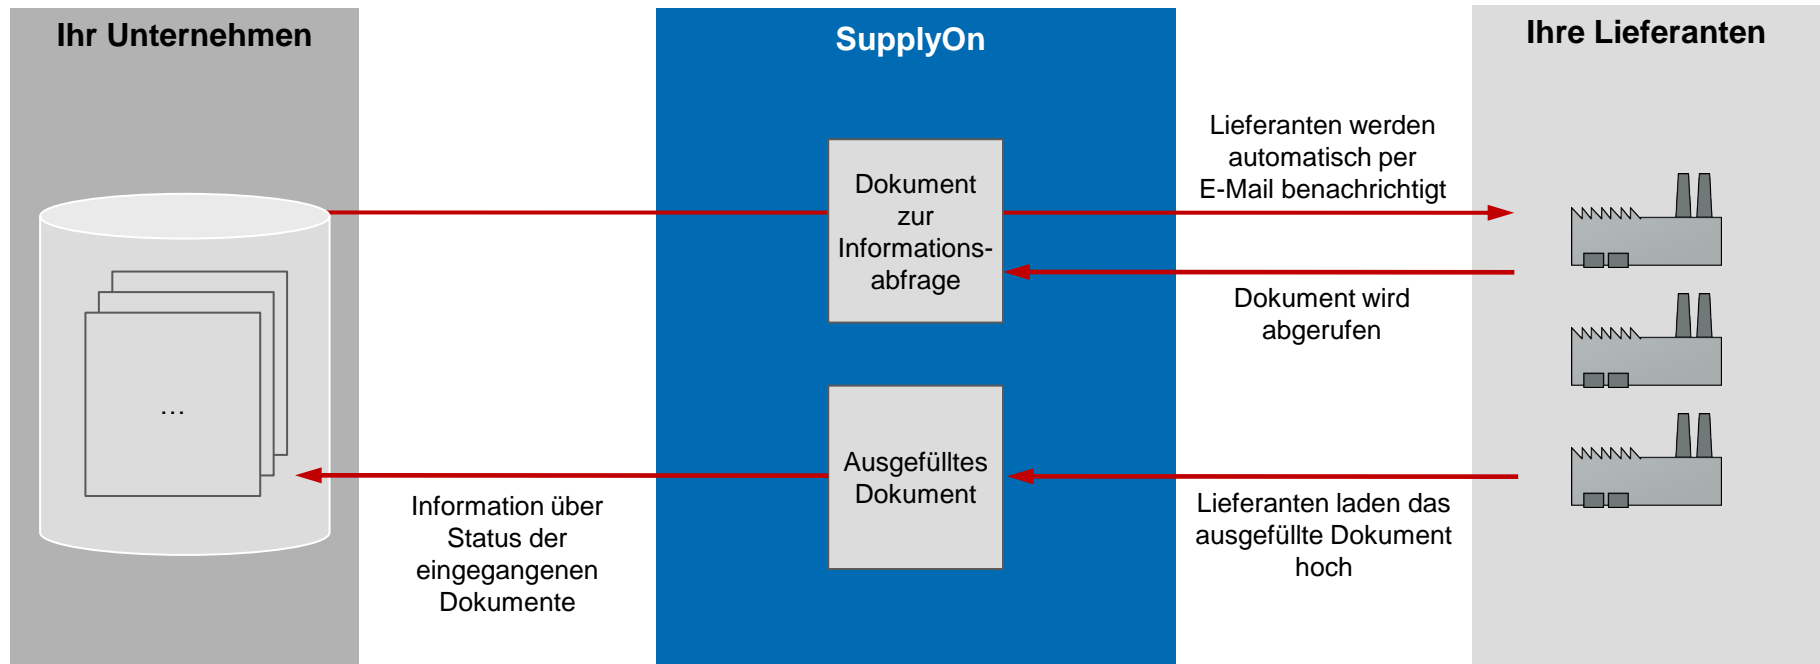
Ihr Unternehmen

SupplyOn

Ihre Lieferanten

…

Dokument zur Informationsabfrage

Lieferanten werden automatisch per E-Mail benachrichtigt

Dokument wird abgerufen

Ausgefülltes Dokument

Information über Status der eingegangenen Dokumente

Lieferanten laden das ausgefüllte Dokument hoch